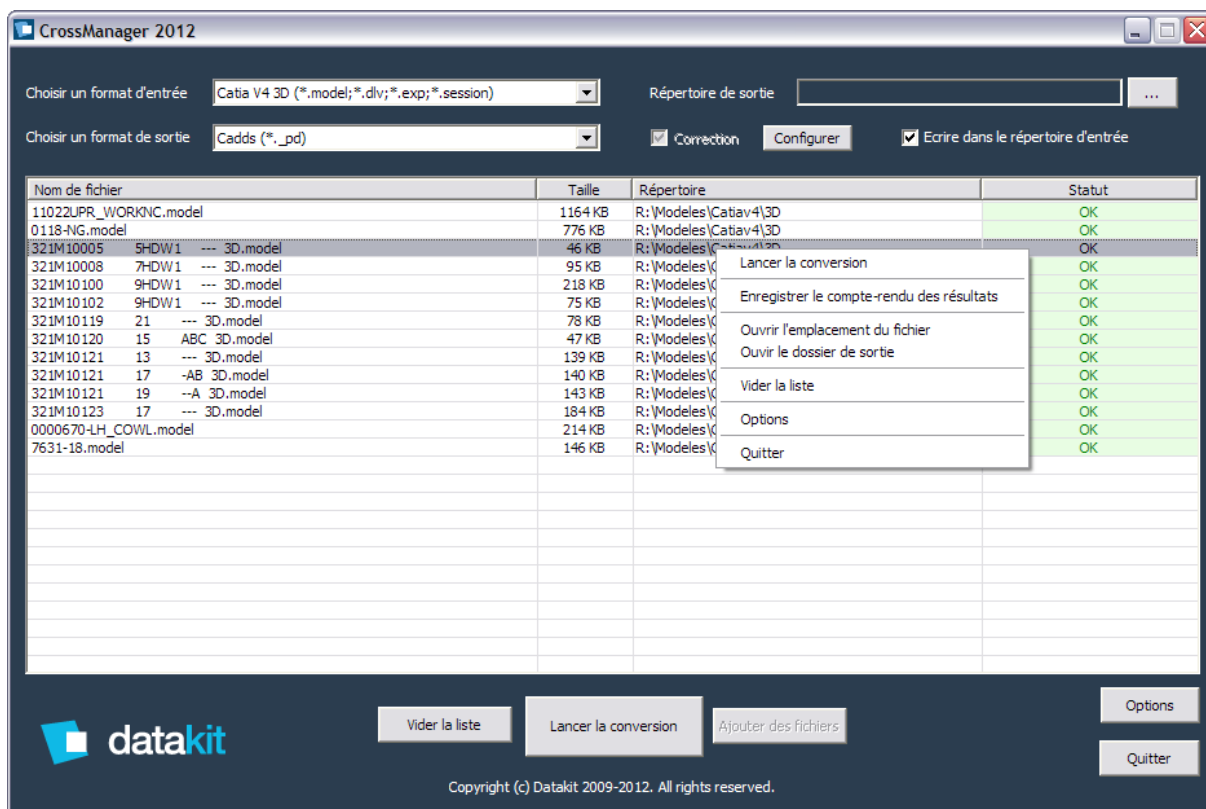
CrossManager 2012

Choisir un format d'entrée
Catia V4 3D (*.model;*.dlv;*.exp;*.session)
Répertoire de sortie
...

Choisir un format de sortie
Cadds (*._pd)
Correction
Configurer
Ecrire dans le répertoire d'entrée

| Nom de fichier | Taille | Répertoire | Statut |
|---|---|---|---|
| 11022UPR_WORKNC.model | 1164 KB | R:\Modeles\Catiav4\3D | OK |
| 0118-NG.model | 776 KB | R:\Modeles\Catiav4\3D | OK |
| 321M10005 5HDW1 --- 3D.model | 46 KB | R:\Modeles\Catiav4\3D | OK |
| 321M10008 7HDW1 --- 3D.model | 95 KB | R:\Modeles\C | OK |
| 321M10100 9HDW1 --- 3D.model | 218 KB | R:\Modeles\C | OK |
| 321M10102 9HDW1 --- 3D.model | 75 KB | R:\Modeles\C | OK |
| 321M10119 21 --- 3D.model | 78 KB | R:\Modeles\C | OK |
| 321M10120 15 ABC 3D.model | 47 KB | R:\Modeles\C | OK |
| 321M10121 13 --- 3D.model | 139 KB | R:\Modeles\C | OK |
| 321M10121 17 -AB 3D.model | 140 KB | R:\Modeles\C | OK |
| 321M10121 19 --A 3D.model | 143 KB | R:\Modeles\C | OK |
| 321M10123 17 --- 3D.model | 184 KB | R:\Modeles\C | OK |
| 0000670-LH_COWL.model | 214 KB | R:\Modeles\C | OK |
| 7631-18.model | 146 KB | R:\Modeles\C | OK |

Lancer la conversion
Enregistrer le compte-rendu des résultats
Ouvrir l'emplacement du fichier
Ouvir le dossier de sortie
Vider la liste
Options
Quitter

datakit
Vider la liste
Lancer la conversion
Ajouter des fichiers
Options
Quitter
Copyright (c) Datakit 2009-2012. All rights reserved.